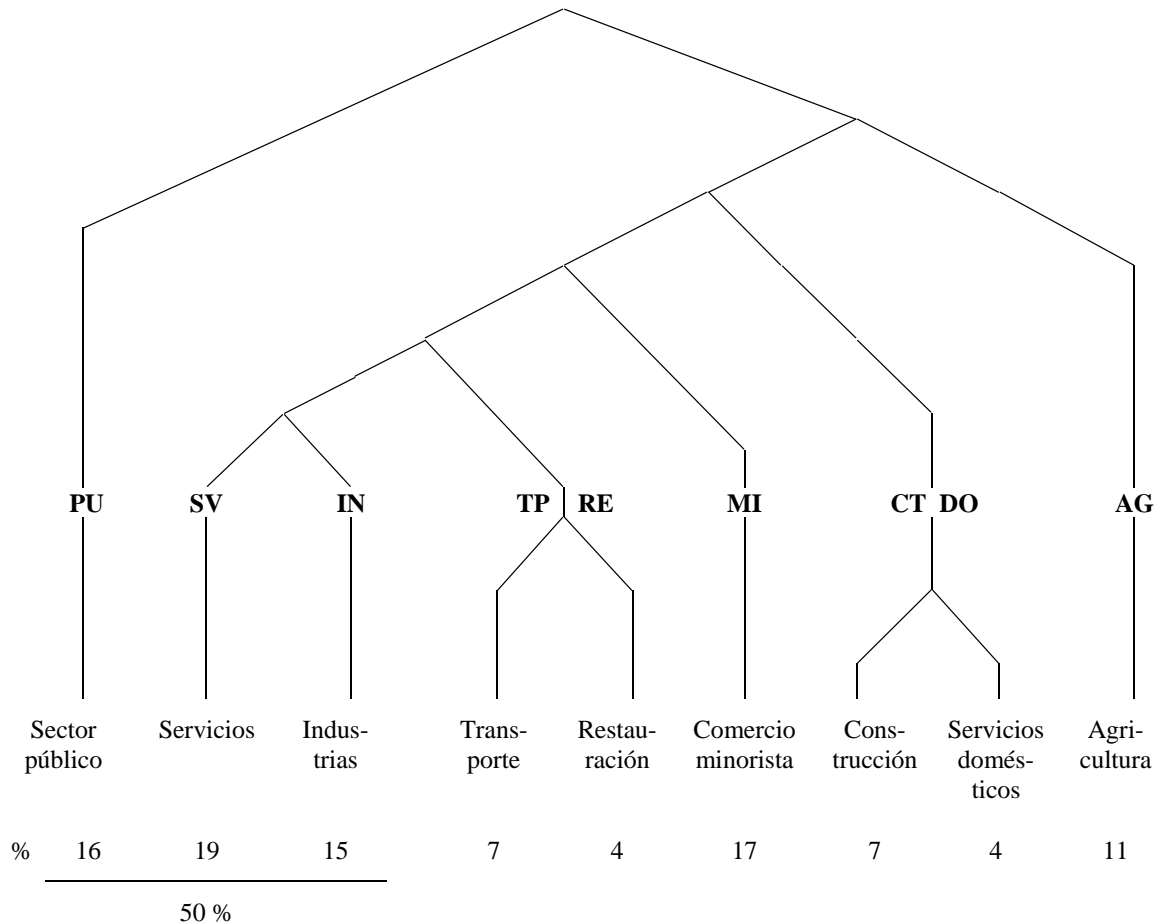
PU SV IN TP RE MI CT DO AG

Sector público | Servicios | Industrias | Transporte | Restauración | Comercio minorista | Construcción | Servicios domésticos | Agricultura

% 16 19 15 7 4 17 7 4 11

50 %